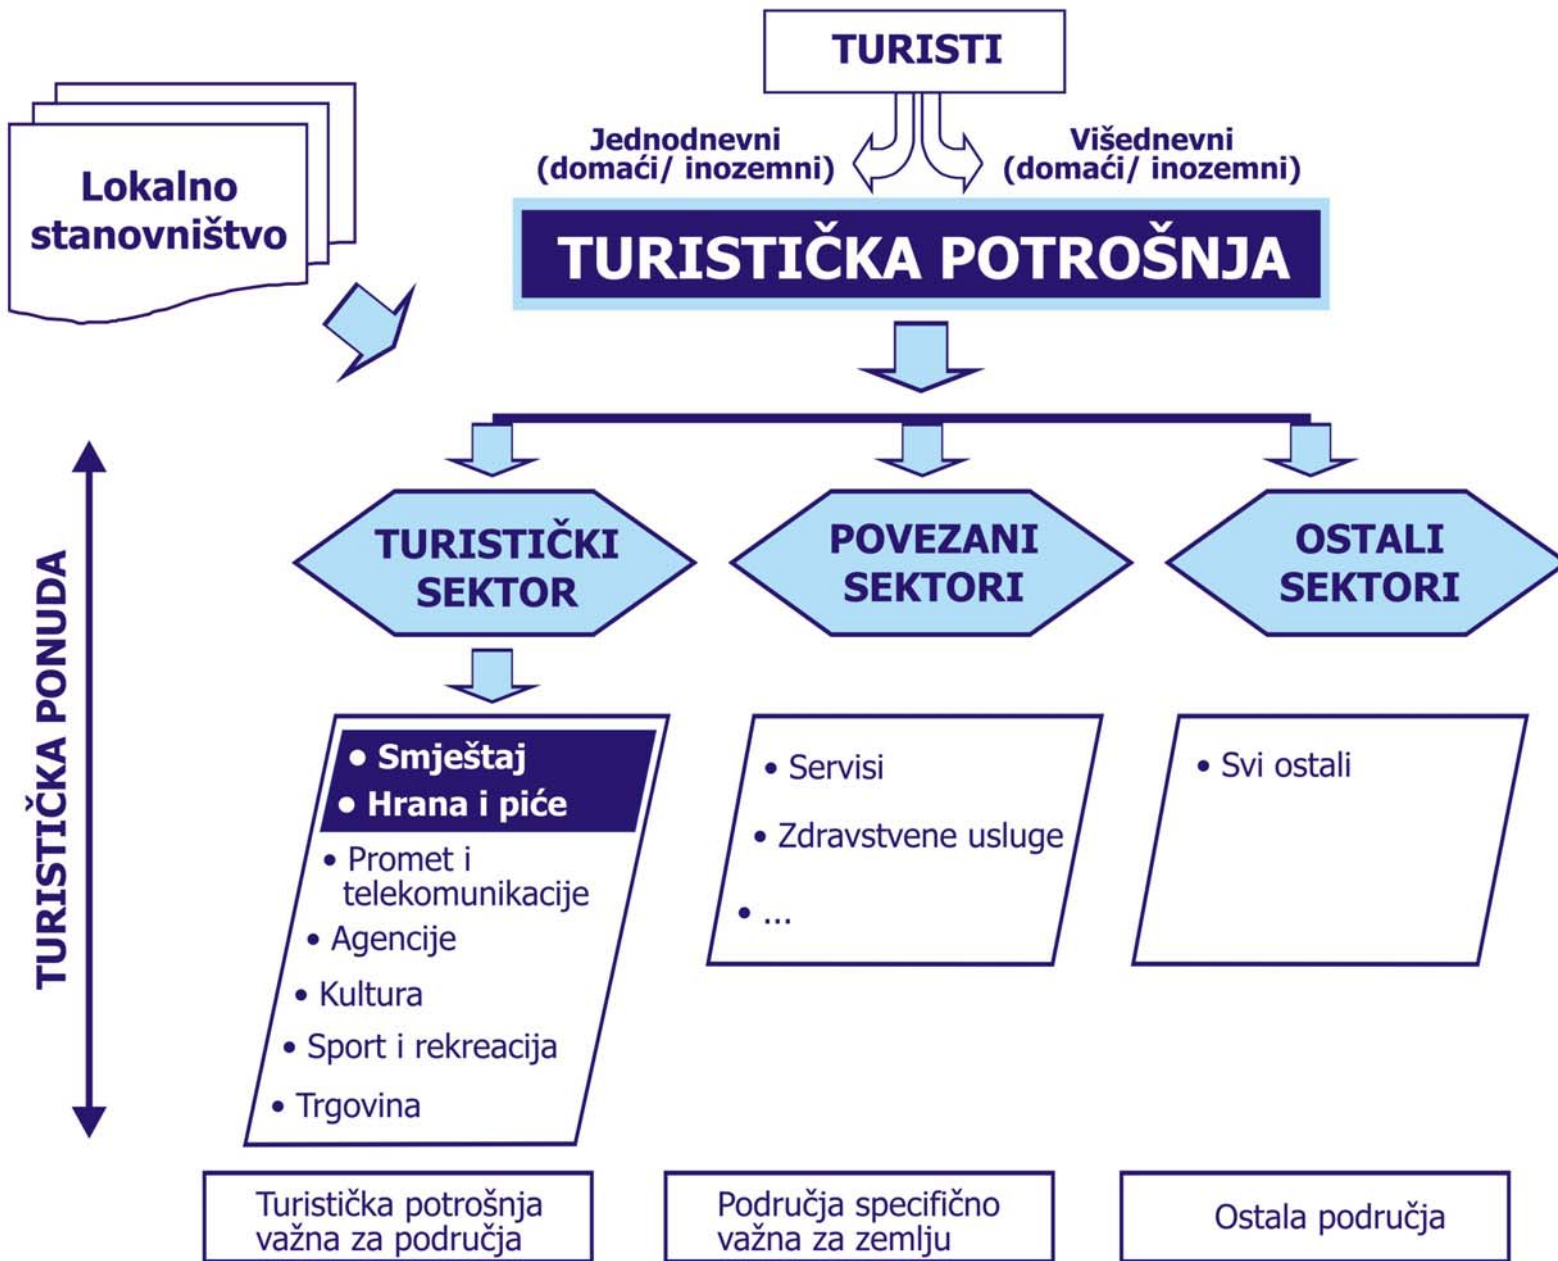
TURISTI

Jednodnevni (domaći/ inozemni)

Višednevni (domaći/ inozemni)

Lokalno stanovništvo

TURISTIČKA POTROŠNJA

TURISTIČKA PONUDA

TURISTIČKI SEKTOR

POVEZANI SEKTORI

OSTALI SEKTORI

• Smještaj
• Hrana i piće
• Promet i telekomunikacije
• Agencije
• Kultura
• Sport i rekreacija
• Trgovina

• Servisi
• Zdravstvene usluge
• ...

• Svi ostali

Turistička potrošnja važna za područja

Područja specifično važna za zemlju

Ostala područja